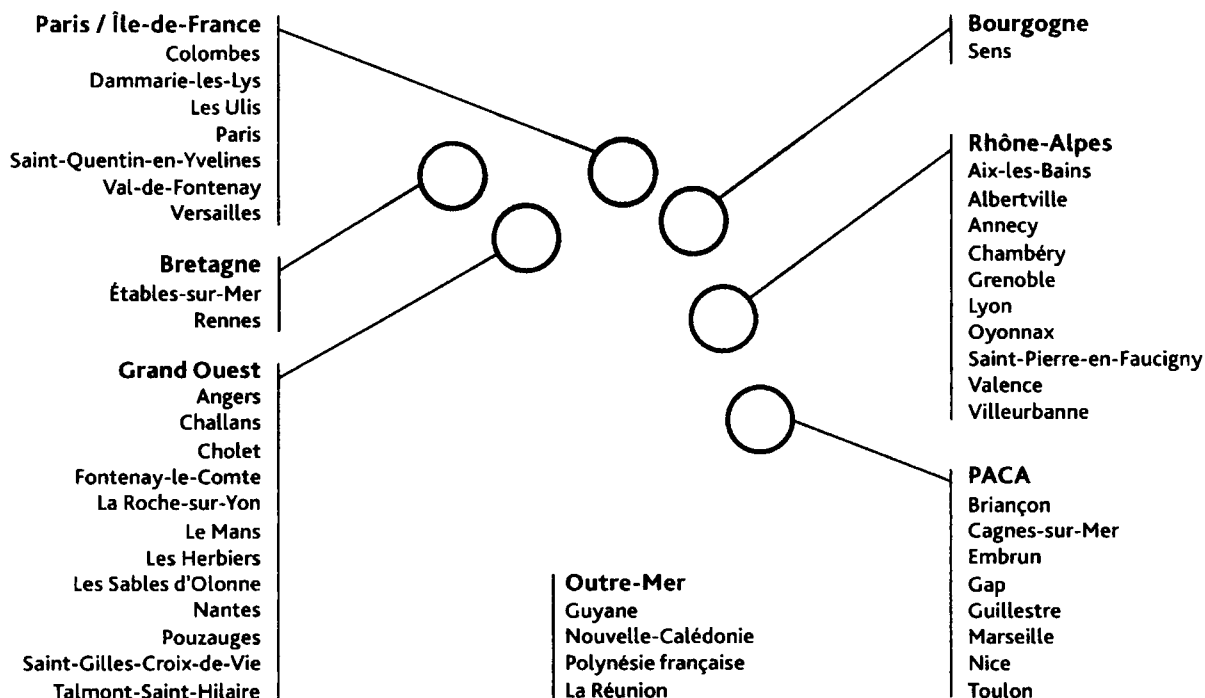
Paris / Île-de-France
Colombes
Dammarie-les-Lys
Les Ulis
Paris
Saint-Quentin-en-Yvelines
Val-de-Fontenay
Versailles

Bretagne
Étables-sur-Mer
Rennes

Grand Ouest
Angers
Challans
Cholet
Fontenay-le-Comte
La Roche-sur-Yon
Le Mans
Les Herbiers
Les Sables d'Olonne
Nantes
Pouzauges
Saint-Gilles-Croix-de-Vie
Talmont-Saint-Hilaire

Outre-Mer
Guyane
Nouvelle-Calédonie
Polynésie française
La Réunion

Bourgogne
Sens

Rhône-Alpes
Aix-les-Bains
Albertville
Annecy
Chambéry
Grenoble
Lyon
Oyonnax
Saint-Pierre-en-Faucigny
Valence
Villeurbanne

PACA
Briançon
Cagnes-sur-Mer
Embrun
Gap
Guillestre
Marseille
Nice
Toulon